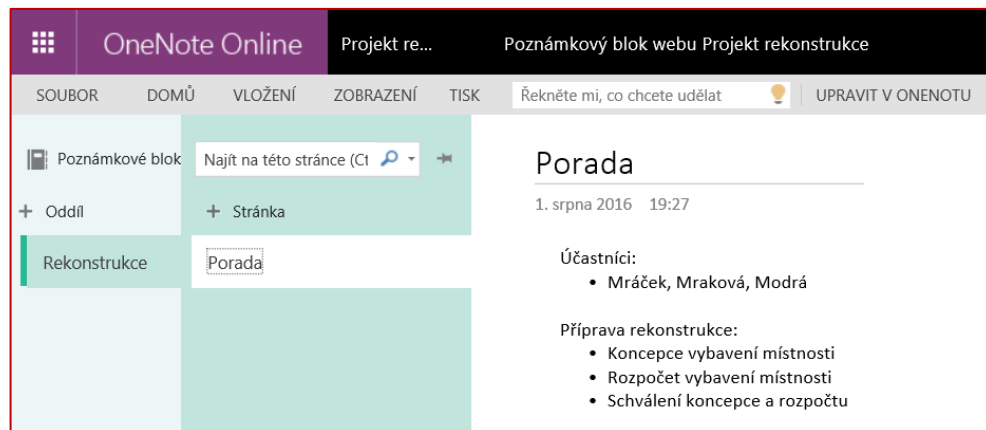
OneNote Online Projekt re... Poznámkový blok webu Projekt rekonstrukce

SOUBOR DOMŮ VLOŽENÍ ZOBRAZENÍ TISK Řekněte mi, co chcete udělat UPRAVIT V ONENOTU

Poznámkové blok

Najít na této stránce (Ct

+ Oddíl

+ Stránka

Rekonstrukce

Porada

Porada

1. srpna 2016 19:27

Účastníci:

- Mráček, Mraková, Modrá

Příprava rekonstrukce:

- Koncepce vybavení místnosti
- Rozpočet vybavení místnosti
- Schválení koncepce a rozpočtu